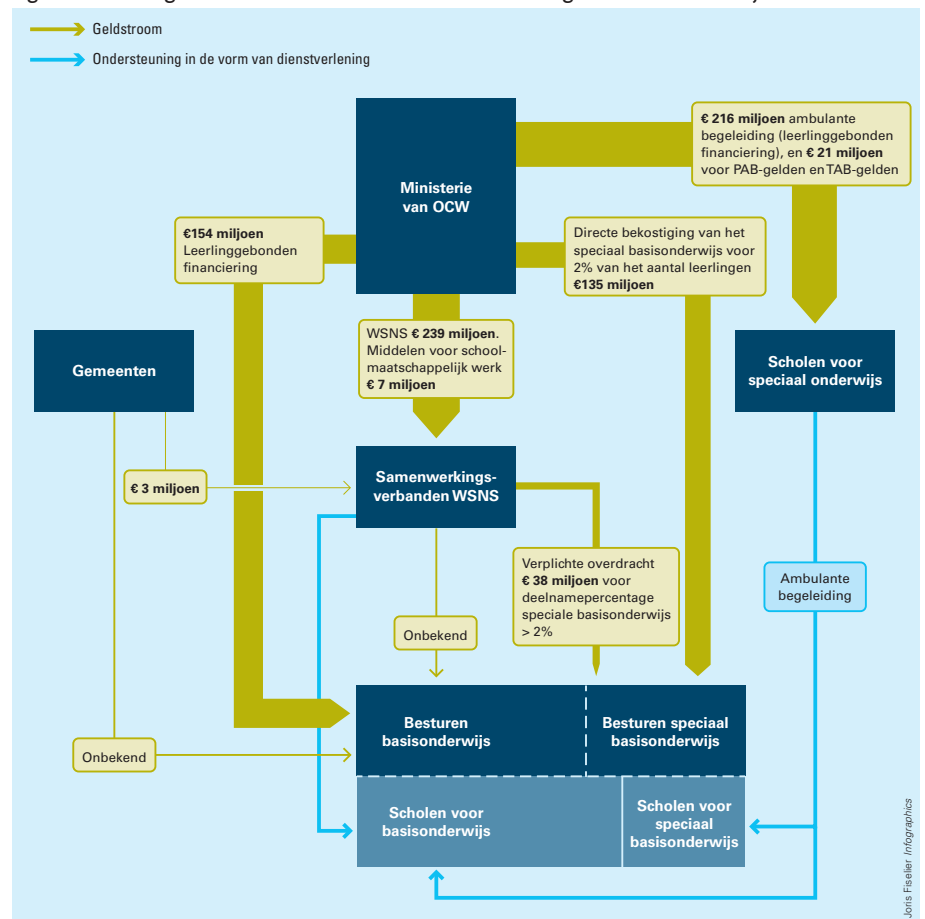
Geldstroom

Ondersteuning in de vorm van dienstverlening

Ministerie van OCW

**€ 216 miljoen** ambulante begeleiding (leerlinggebonden financiering), en **€ 21 miljoen** voor PAB-gelden en TAB-gelden

**€154 miljoen** Leerlinggebonden financiering

Directe bekostiging van het speciaal basisonderwijs voor 2% van het aantal leerlingen **€135 miljoen**

Gemeenten

WSNS **€ 239 miljoen**. Middelen voor schoolmaatschappelijk werk **€ 7 miljoen**

Scholen voor speciaal onderwijs

**€ 3 miljoen**

Samenwerkingsverbanden WSNS

Verplichte overdracht **€ 38 miljoen** voor deelnamepercentage speciale basisonderwijs > 2%

Ambulante begeleiding

Onbekend

Besturen basisonderwijs

Besturen speciaal basisonderwijs

Onbekend

Scholen voor basisonderwijs

Scholen voor speciaal basisonderwijs

Joris Fiselier *Infographics*